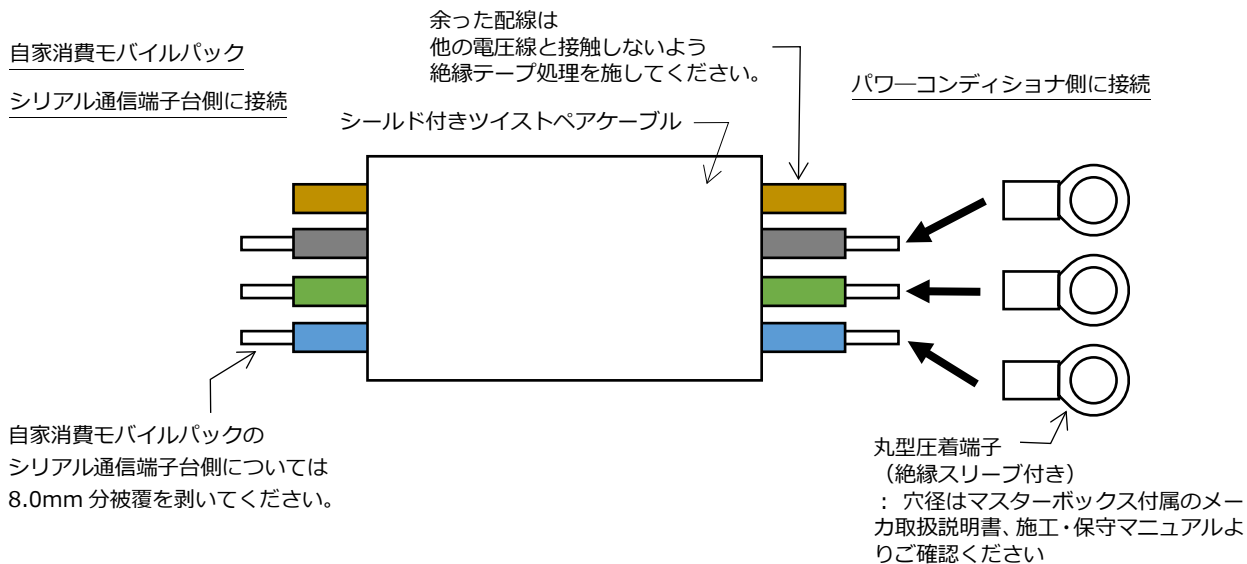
余った配線は
他の電圧線と接触しないよう
絶縁テープ処理を施してください。

自家消費モバイルパック
シリアル通信端子台側に接続

パワ―コンディショナ側に接続

シールド付きツイストペアケーブル

自家消費モバイルパックの
シリアル通信端子台側については
8.0mm 分被覆を剥いてください。

丸型圧着端子
（絶縁スリーブ付き）
： 穴径はマスターボックス付属のメーカ取扱説明書、施工・保守マニュアルよりご確認ください